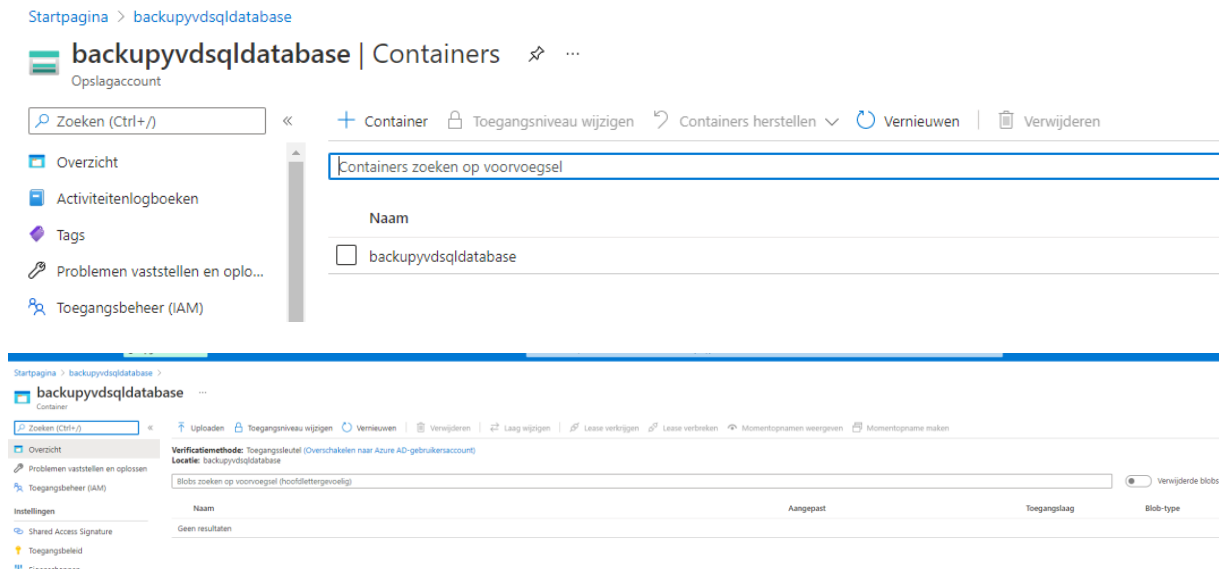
Startpagina > backupyvdsqldatabase

backupyvdsqldatabase | Containers

Opslagaccount

Zoeken (Ctrl+/)

Overzicht

Activiteitenlogboeken

Tags

Problemen vaststellen en oplo...

Toegangsbeheer (IAM)

+ Container   Toegangsniveau wijzigen   Containers herstellen   Vernieuwen   Verwijderen

Containers zoeken op voorvoegsel

Naam

backupyvdsqldatabase

Startpagina > backupyvdsqldatabase >

backupyvdsqldatabase ...

Container

Zoeken (Ctrl+/)

Overzicht

Problemen vaststellen en oplossen

Toegangsbeheer (IAM)

Instellingen

Shared Access Signature

Toegangsbeleid

Uploaden   Toegangsniveau wijzigen   Vernieuwen   Verwijderen   Laag wijzigen   Lease verkrijgen   Lease verbreken   Momentopnamen weergeven   Momentopname maken

Verificatiemethode: Toegangssleutel (Overschakelen naar Azure AD-gebruikersaccount)
Locatie: backupyvdsqldatabase

Blobs zoeken op voorvoegsel (hoofdlettergevoelig)

Verwijderde blobs

| Naam | Aangepast | Toegangslaag | Blob-type |
|---|---|---|---|
| Geen resultaten | | | |